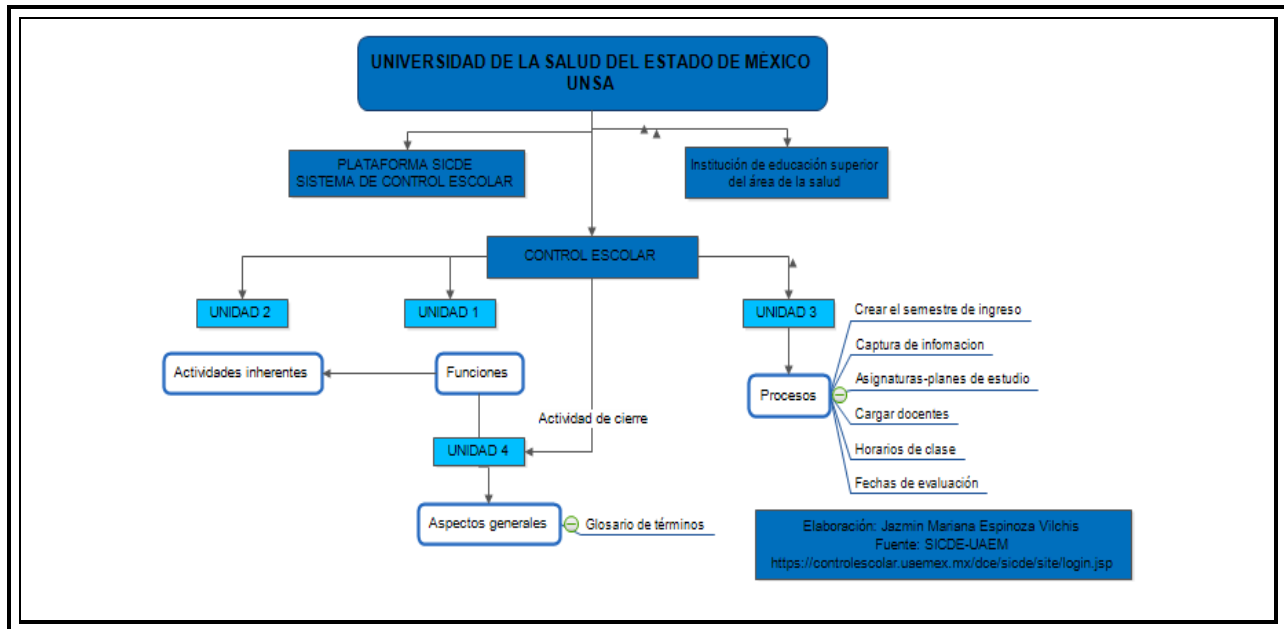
UNIVERSIDAD DE LA SALUD DEL ESTADO DE MÉXICO
UNSA

PLATAFORMA SICDE
SISTEMA DE CONTROL ESCOLAR

Institución de educación superior del área de la salud

CONTROL ESCOLAR

UNIDAD 2

UNIDAD 1

UNIDAD 3

Crear el semestre de ingreso

Captura de infomacion

Asignaturas-planes de estudio

Cargar docentes

Horarios de clase

Fechas de evaluación

Procesos

Actividades inherentes

Funciones

Actividad de cierre

UNIDAD 4

Aspectos generales

Glosario de términos

Elaboración: Jazmin Mariana Espinoza Vilchis
Fuente: SICDE-UAEM
https://controlescolar.uaemex.mx/dce/sicde/site/login.jsp